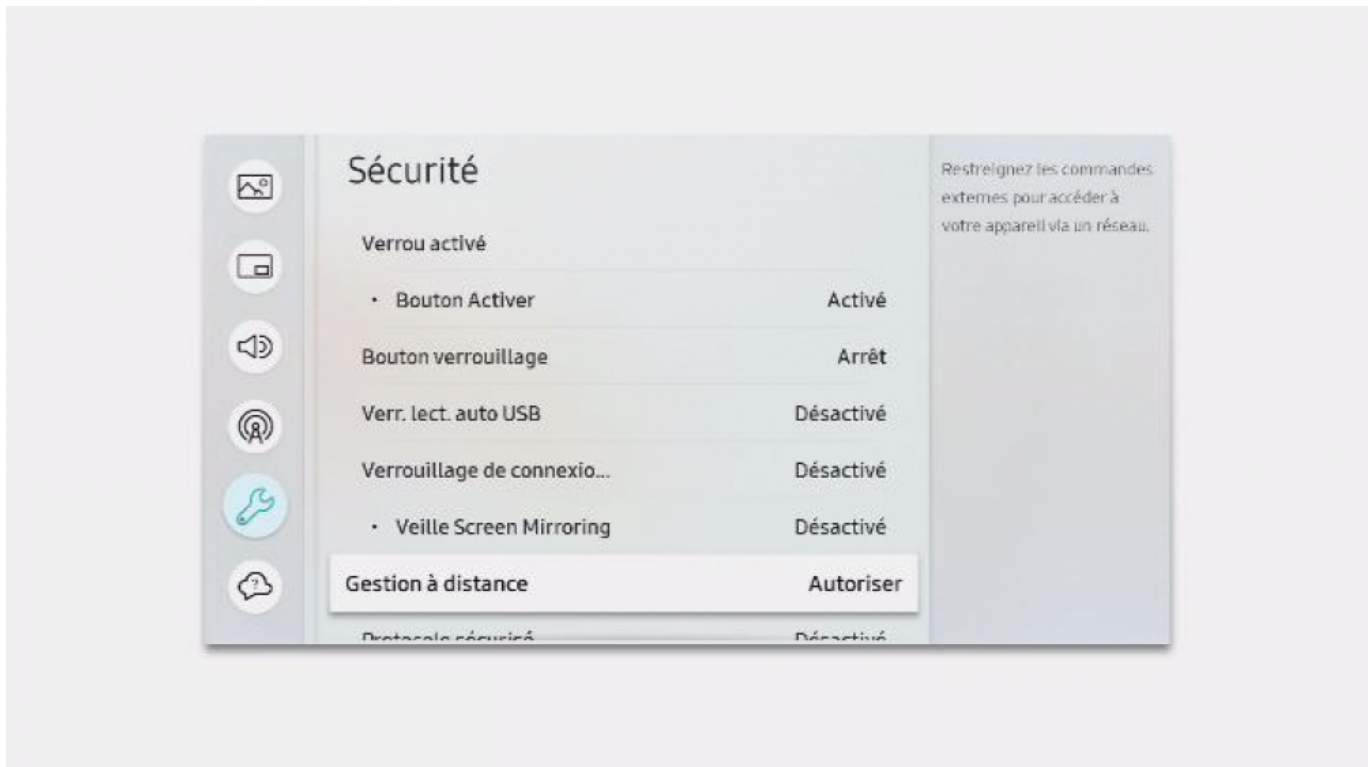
Sécurité

Verrou activé

• Bouton Activer Activé

Bouton verrouillage Arrêt

Verr. lect. auto USB Désactivé

Verrouillage de connexio... Désactivé

• Veille Screen Mirroring Désactivé

Gestion à distance Autoriser

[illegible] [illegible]

Restreignez les commandes externes pour accéder à votre appareil via un réseau.